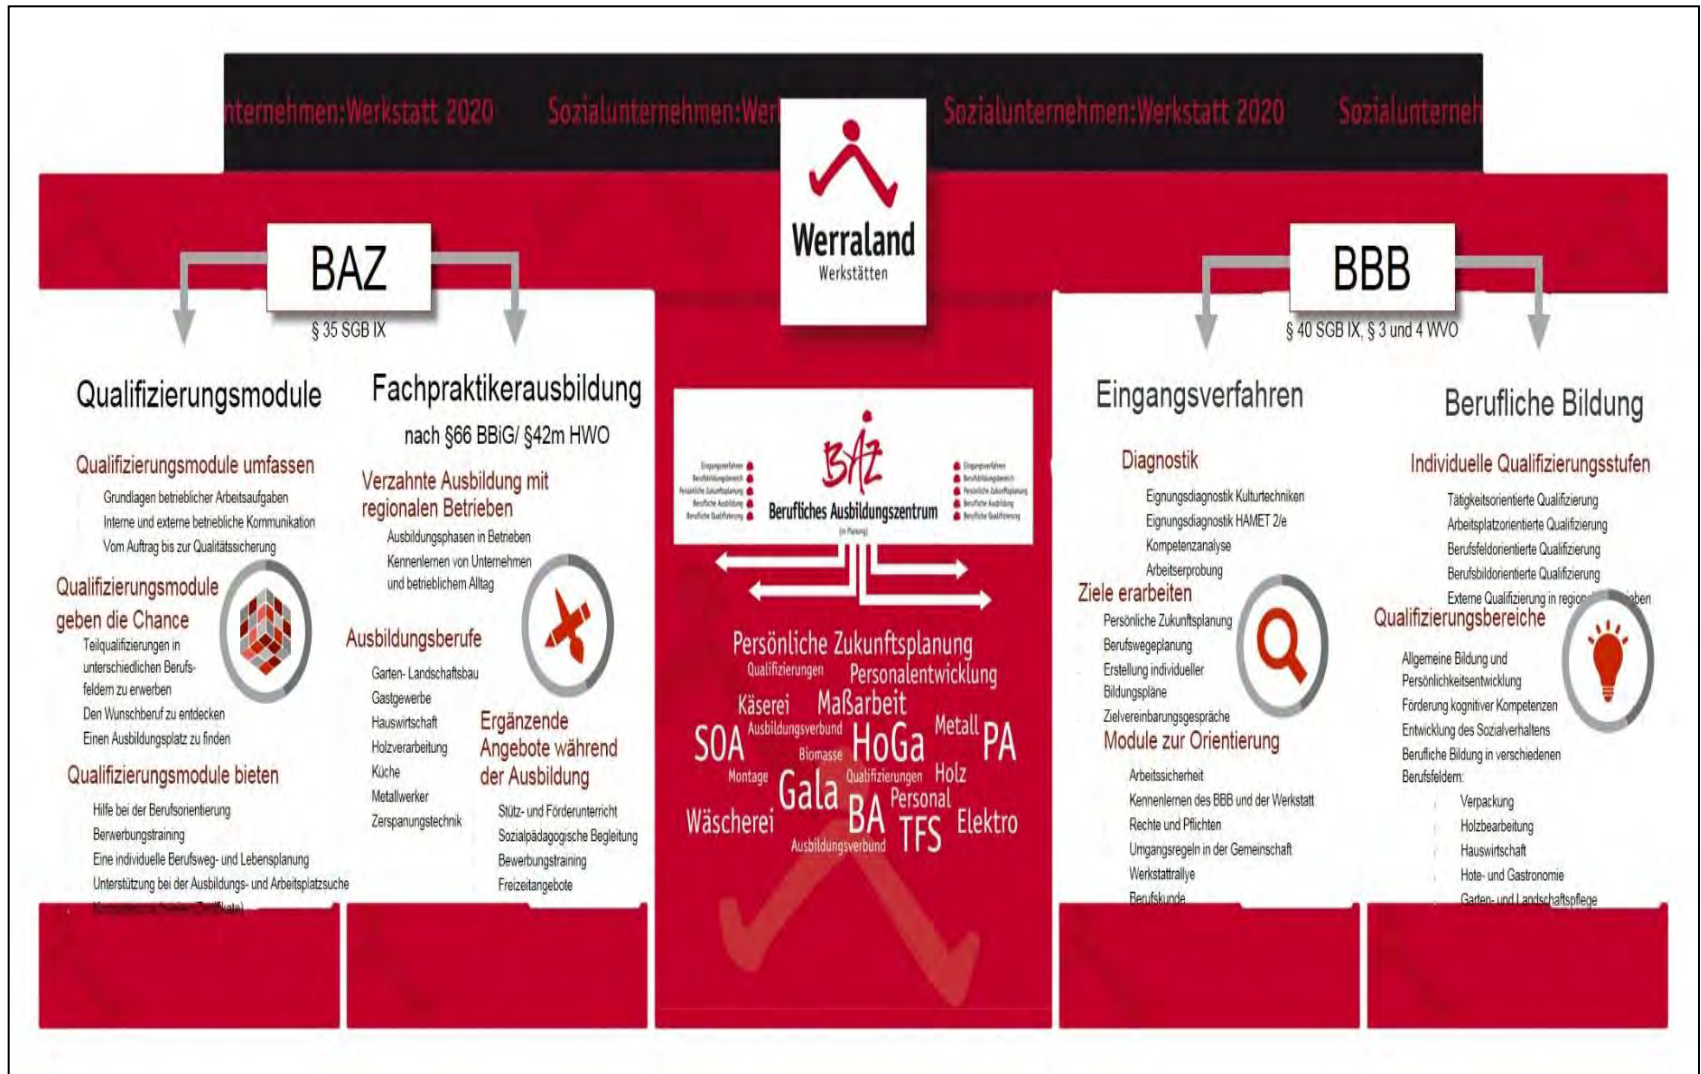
nternehmen:Werkstatt 2020 Sozialunternehmen:Wer Sozialunternehmen:Werkstatt 2020 Sozialunterneh

Werraland
Werkstätten

BAZ
§ 35 SGB IX

BBB
§ 40 SGB IX, § 3 und 4 WVO

Qualifizierungsmodule

Qualifizierungsmodule umfassen
Grundlagen betrieblicher Arbeitsaufgaben
Interne und externe betriebliche Kommunikation
Vom Auftrag bis zur Qualitätssicherung

Qualifizierungsmodule geben die Chance
Teilqualifizierungen in unterschiedlichen Berufsfeldern zu erwerben
Den Wunschberuf zu entdecken
Einen Ausbildungsplatz zu finden

Qualifizierungsmodule bieten
Hilfe bei der Berufsorientierung
Berwerbungstraining
Eine individuelle Berufsweg- und Lebensplanung
Unterstützung bei der Ausbildungs- und Arbeitsplatzsuche
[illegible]

Fachpraktikerausbildung
nach §66 BBiG/ §42m HWO

Verzahnte Ausbildung mit regionalen Betrieben
Ausbildungsphasen in Betrieben
Kennenlernen von Unternehmen und betrieblichem Alltag

Ausbildungsberufe
Garten- Landschaftsbau
Gastgewerbe
Hauswirtschaft
Holzverarbeitung
Küche
Metallwerker
Zerspanungstechnik

Ergänzende Angebote während der Ausbildung
Stütz- und Förderunterricht
Sozialpädagogische Begleitung
Bewerbungstraining
Freizeitangebote

Eingangsverfahren
Berufsbildungsbereich
Persönliche Zukunftsplanung
Berufliche Ausbildung
Berufliche Qualifizierung
BAZ
Berufliches Ausbildungszentrum
(in Planung)
Eingangsverfahren
Berufsbildungsbereich
Persönliche Zukunftsplanung
Berufliche Ausbildung
Berufliche Qualifizierung

Persönliche Zukunftsplanung
Qualifizierungen Personalentwicklung
Käserei Maßarbeit
Ausbildungsverbund
SOA Biomasse HoGa Metall PA
Montage Gala Qualifizierungen Holz
Wäscherei BA Personal TFS Elektro
Ausbildungsverbund

Eingangsverfahren

Diagnostik
Eignungsdiagnostik Kulturtechniken
Eignungsdiagnostik HAMET 2/e
Kompetenzanalyse
Arbeitserprobung

Ziele erarbeiten
Persönliche Zukunftsplanung
Berufswegeplanung
Erstellung individueller Bildungspläne
Zielvereinbarungsgespräche

Module zur Orientierung
Arbeitssicherheit
Kennenlernen des BBB und der Werkstatt
Rechte und Pflichten
Umgangsregeln in der Gemeinschaft
Werkstattrallye
Berufskunde

Berufliche Bildung

Individuelle Qualifizierungsstufen
Tätigkeitsorientierte Qualifizierung
Arbeitsplatzorientierte Qualifizierung
Berufsfeldorientierte Qualifizierung
Berufsbildorientierte Qualifizierung
Externe Qualifizierung in region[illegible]

Qualifizierungsbereiche
Allgemeine Bildung und Persönlichkeitsentwicklung
Förderung kognitiver Kompetenzen
Entwicklung des Sozialverhaltens
Berufliche Bildung in verschiedenen Berufsfeldern:
Verpackung
Holzbearbeitung
Hauswirtschaft
Hote- und Gastronomie
Garten- und Landschaftspflege